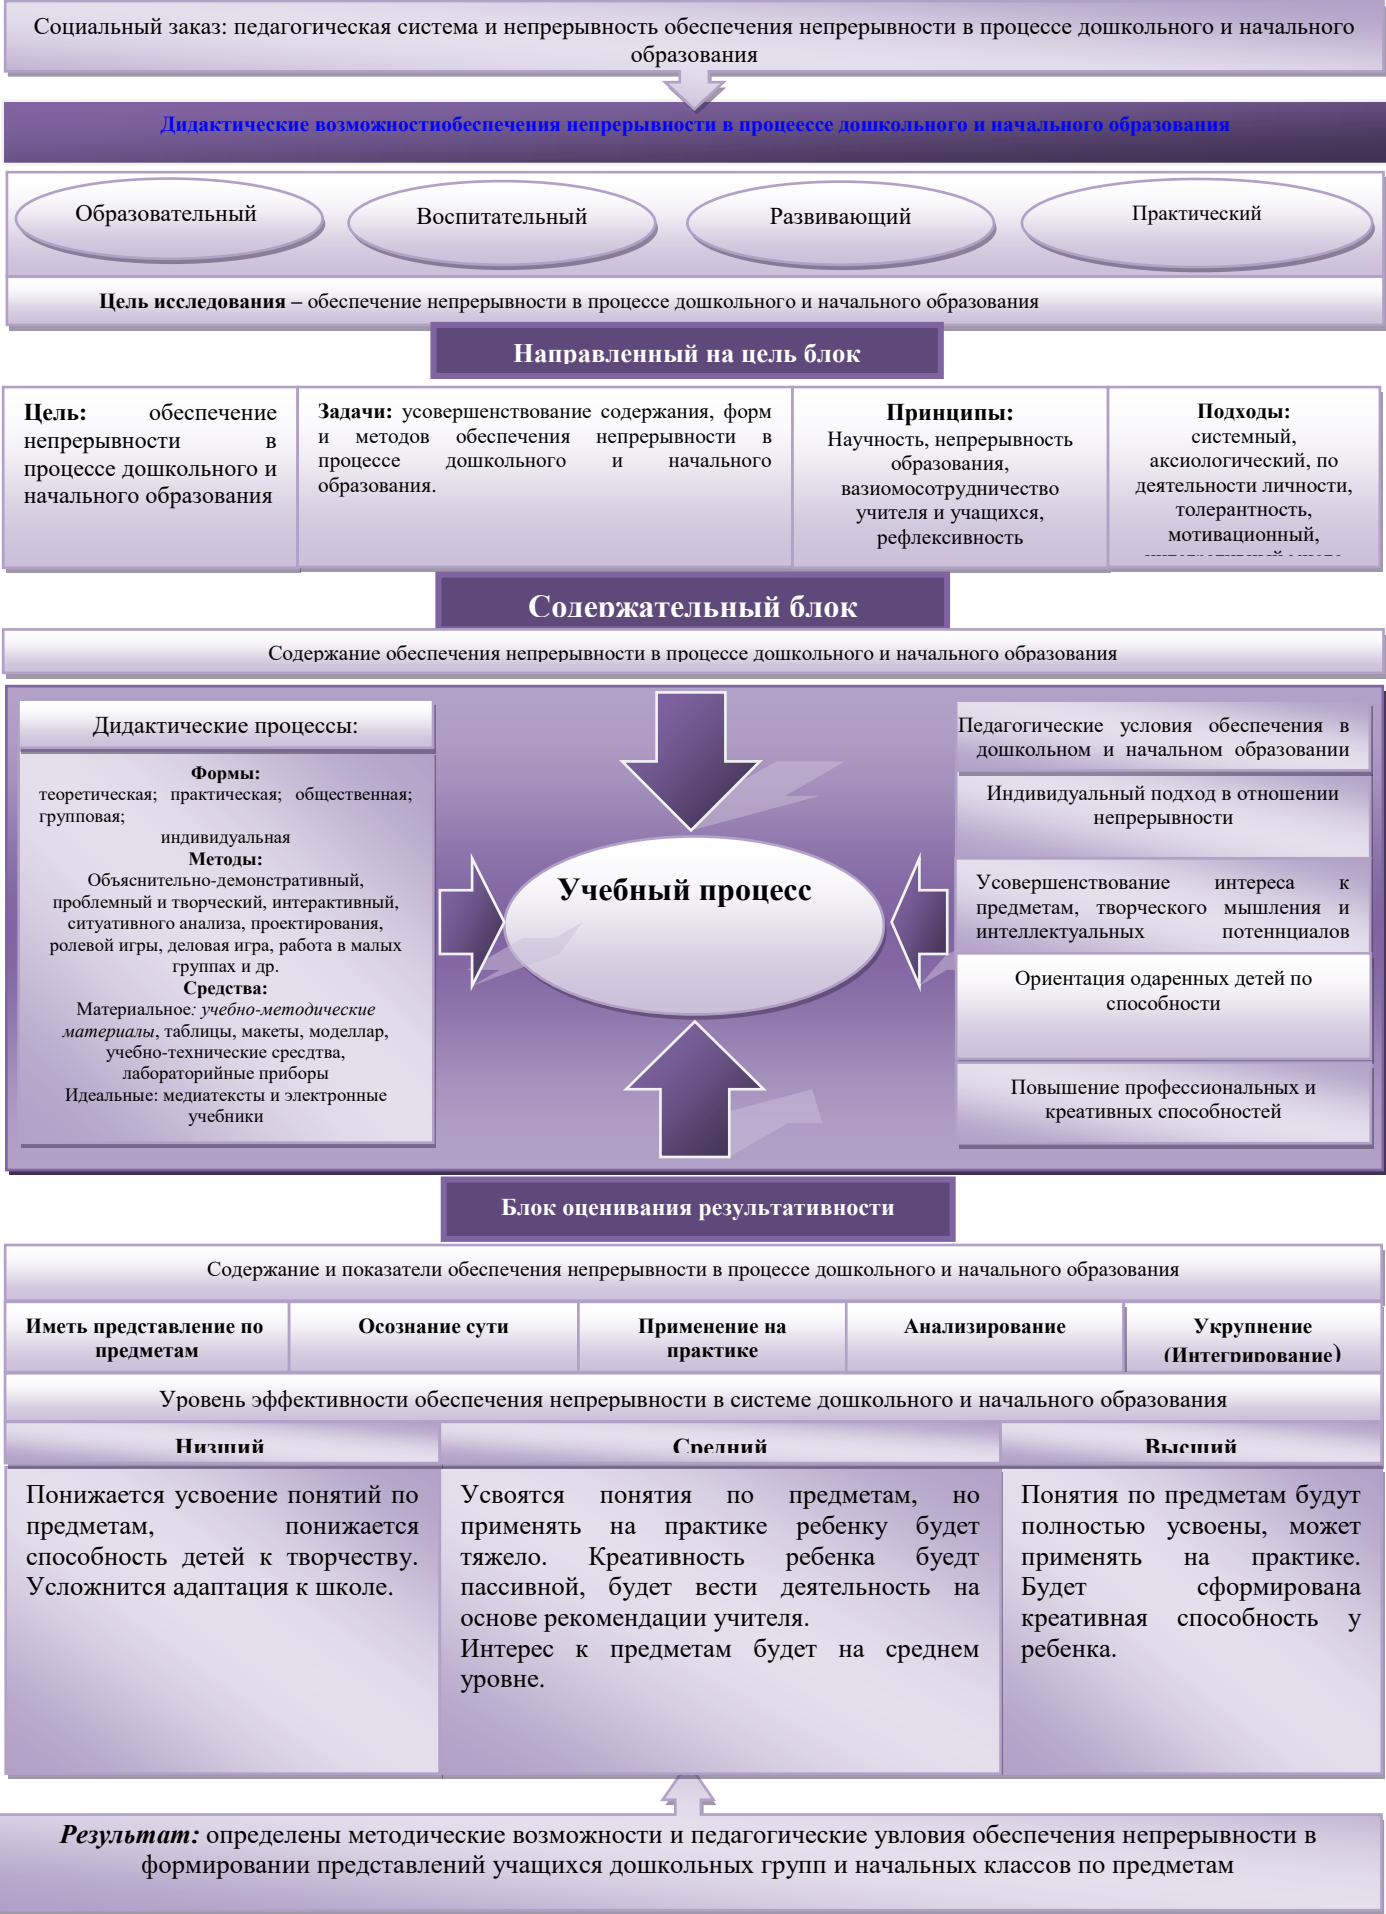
Социальный заказ: педагогическая система и непрерывность обеспечения непрерывности в процессе дошкольного и начального образования

Дидактические возможностиобеспечения непрерывности в процеессе дошкольного и начального образования

Образовательный

Воспитательный

Развивающий

Практический

Цель исследования – обеспечение непрерывности в процессе дошкольного и начального образования

Направленный на цель блок

Цель: обеспечение непрерывности в процессе дошкольного и начального образования

Задачи: усовершенствование содержания, форм и методов обеспечения непрерывности в процессе дошкольного и начального образования.

Принципы:
Научность, непрерывность образования, взаиомосотрудничество учителя и учащихся, рефлексивность

Подходы:
системный, аксиологический, по деятельности личности, толерантность, мотивационный, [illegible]

Содержательный блок

Содержание обеспечения непрерывности в процессе дошкольного и начального образования

Дидактические процессы:

Формы:
теоретическая; практическая; общественная; групповая;
индивидуальная
Методы:
Объяснительно-демонстративный, проблемный и творческий, интерактивный, ситуативного анализа, проектирования, ролевой игры, деловая игра, работа в малых группах и др.
Средства:
Материальное: учебно-методические материалы, таблицы, макеты, моделлар, учебно-технические сресдтва, лабораторийные приборы
Идеальные: медиатексты и электронные учебники

Учебный процесс

Педагогические условия обеспечения в дошкольном и начальном образовании

Индивидуальный подход в отношении непрерывности

Усовершенствование интереса к предметам, творческого мышления и интеллектуальных потеннциалов

Ориентация одаренных детей по способности

Повышение профессиональных и креативных способностей

Блок оценивания результативности

Содержание и показатели обеспечения непрерывности в процессе дошкольного и начального образования

| Иметь представление по предметам | Осознание сути | Применение на практике | Анализирование | Укрупнение (Интегрирование) |
|---|---|---|---|---|

Уровень эффективности обеспечения непрерывности в системе дошкольного и начального образования

| Низший | Средний | Высший |
|---|---|---|
| Понижается усвоение понятий по предметам, понижается способность детей к творчеству. Усложнится адаптация к школе. | Усвоятся понятия по предметам, но применять на практике ребенку будет тяжело. Креативность ребенка буедт пассивной, будет вести деятельность на основе рекомендации учителя. Интерес к предметам будет на среднем уровне. | Понятия по предметам будут полностью усвоены, может применять на практике. Будет сформирована креативная способность у ребенка. |

Результат: определены методические возможности и педагогические увловия обеспечения непрерывности в формировании представлений учащихся дошкольных групп и начальных классов по предметам